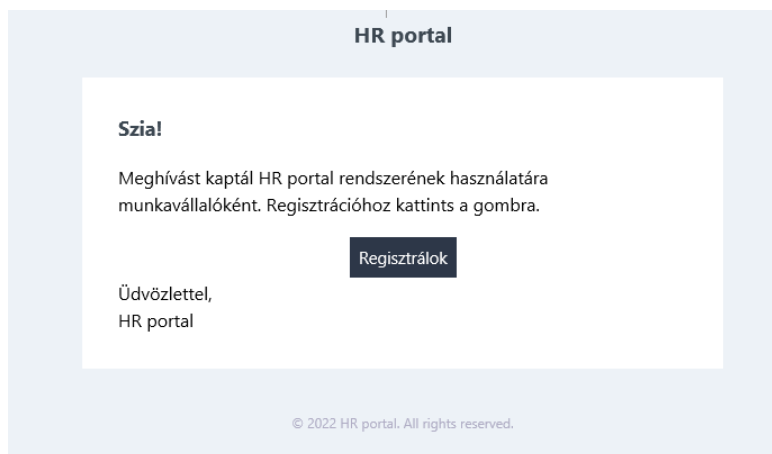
HR portal

Szia!

Meghívást kaptál HR portal rendszerének használatára munkavállalóként. Regisztrációhoz kattints a gombra.

Regisztrálok

Üdvözlettel,
HR portal

© 2022 HR portal. All rights reserved.